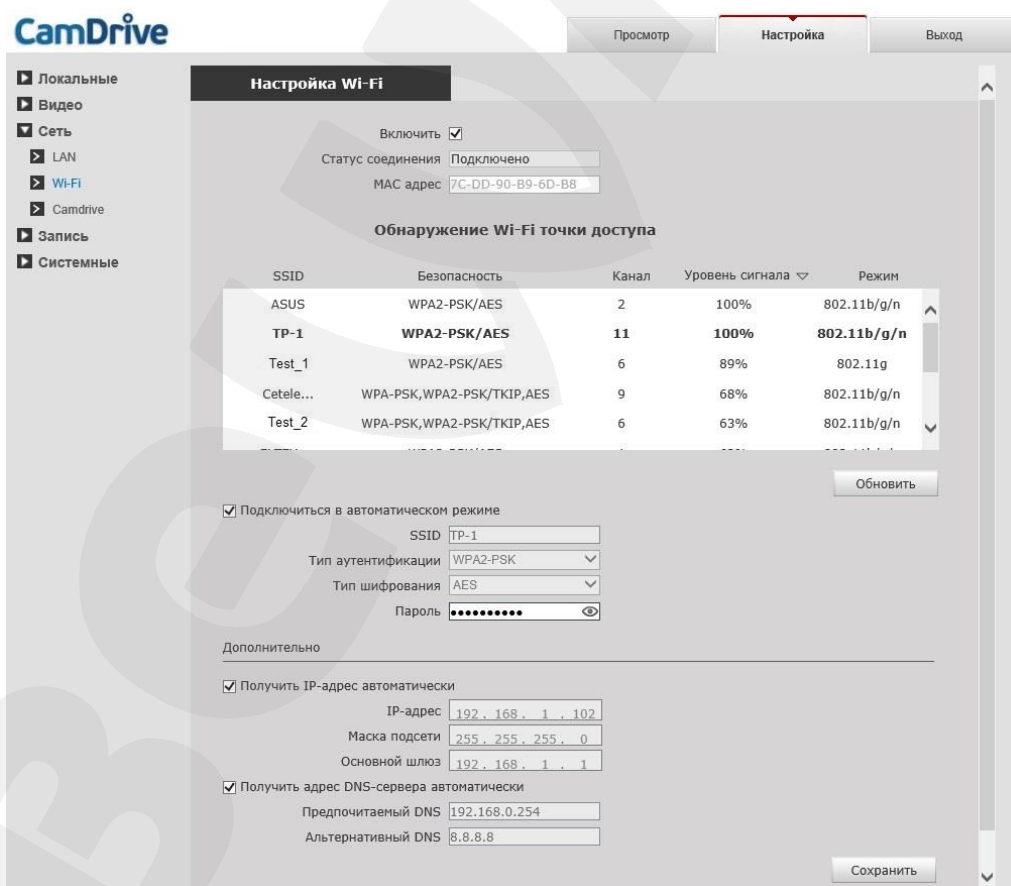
CamDrive

Просмотр | Настройка | Выход

Локальные
Видео
Сеть
LAN
Wi-Fi
Camdrive
Запись
Системные

Настройка Wi-Fi

Включить ☑
Статус соединения Подключено
MAC адрес 7C-DD-90-B9-6D-B8

Обнаружение Wi-Fi точки доступа

| SSID | Безопасность | Канал | Уровень сигнала | Режим |
|---|---|---|---|---|
| ASUS | WPA2-PSK/AES | 2 | 100% | 802.11b/g/n |
| TP-1 | WPA2-PSK/AES | 11 | 100% | 802.11b/g/n |
| Test_1 | WPA2-PSK/AES | 6 | 89% | 802.11g |
| Cetele... | WPA-PSK,WPA2-PSK/TKIP,AES | 9 | 68% | 802.11b/g/n |
| Test_2 | WPA-PSK,WPA2-PSK/TKIP,AES | 6 | 63% | 802.11b/g/n |

Обновить

☑ Подключиться в автоматическом режиме
SSID TP-1
Тип аутентификации WPA2-PSK
Тип шифрования AES
Пароль ••••••••••

Дополнительно

☑ Получить IP-адрес автоматически
IP-адрес 192 . 168 . 1 . 102
Маска подсети 255 . 255 . 255 . 0
Основной шлюз 192 . 168 . 1 . 1
☑ Получить адрес DNS-сервера автоматически
Предпочитаемый DNS 192.168.0.254
Альтернативный DNS 8.8.8.8

Сохранить